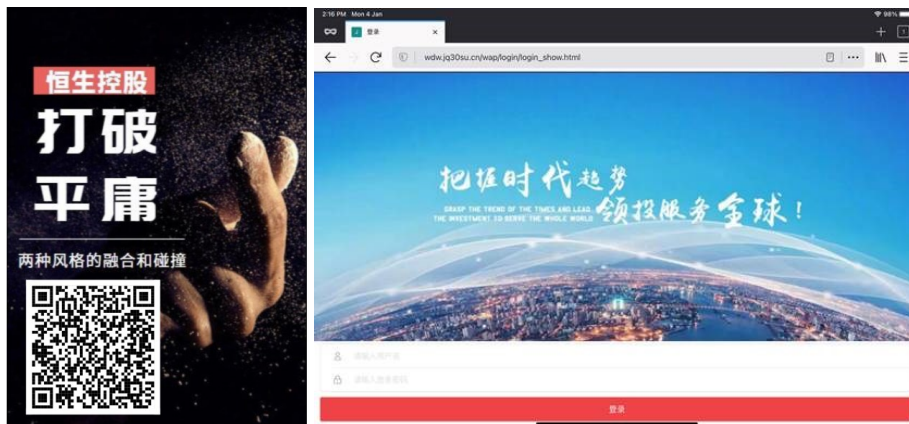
恒生控股
打破
平庸
两种风格的融合和碰撞

2:16 PM Mon 4 Jan
98%
登录
wdw.jq30su.cn/wap/login/login_show.html

把握时代趋势
GRASP THE TREND OF THE TIMES AND LEAD THE INVESTMENT TO SERVE THE WHOLE WORLD
领投服务全球！

请输入用户名
请输入登录密码
登录